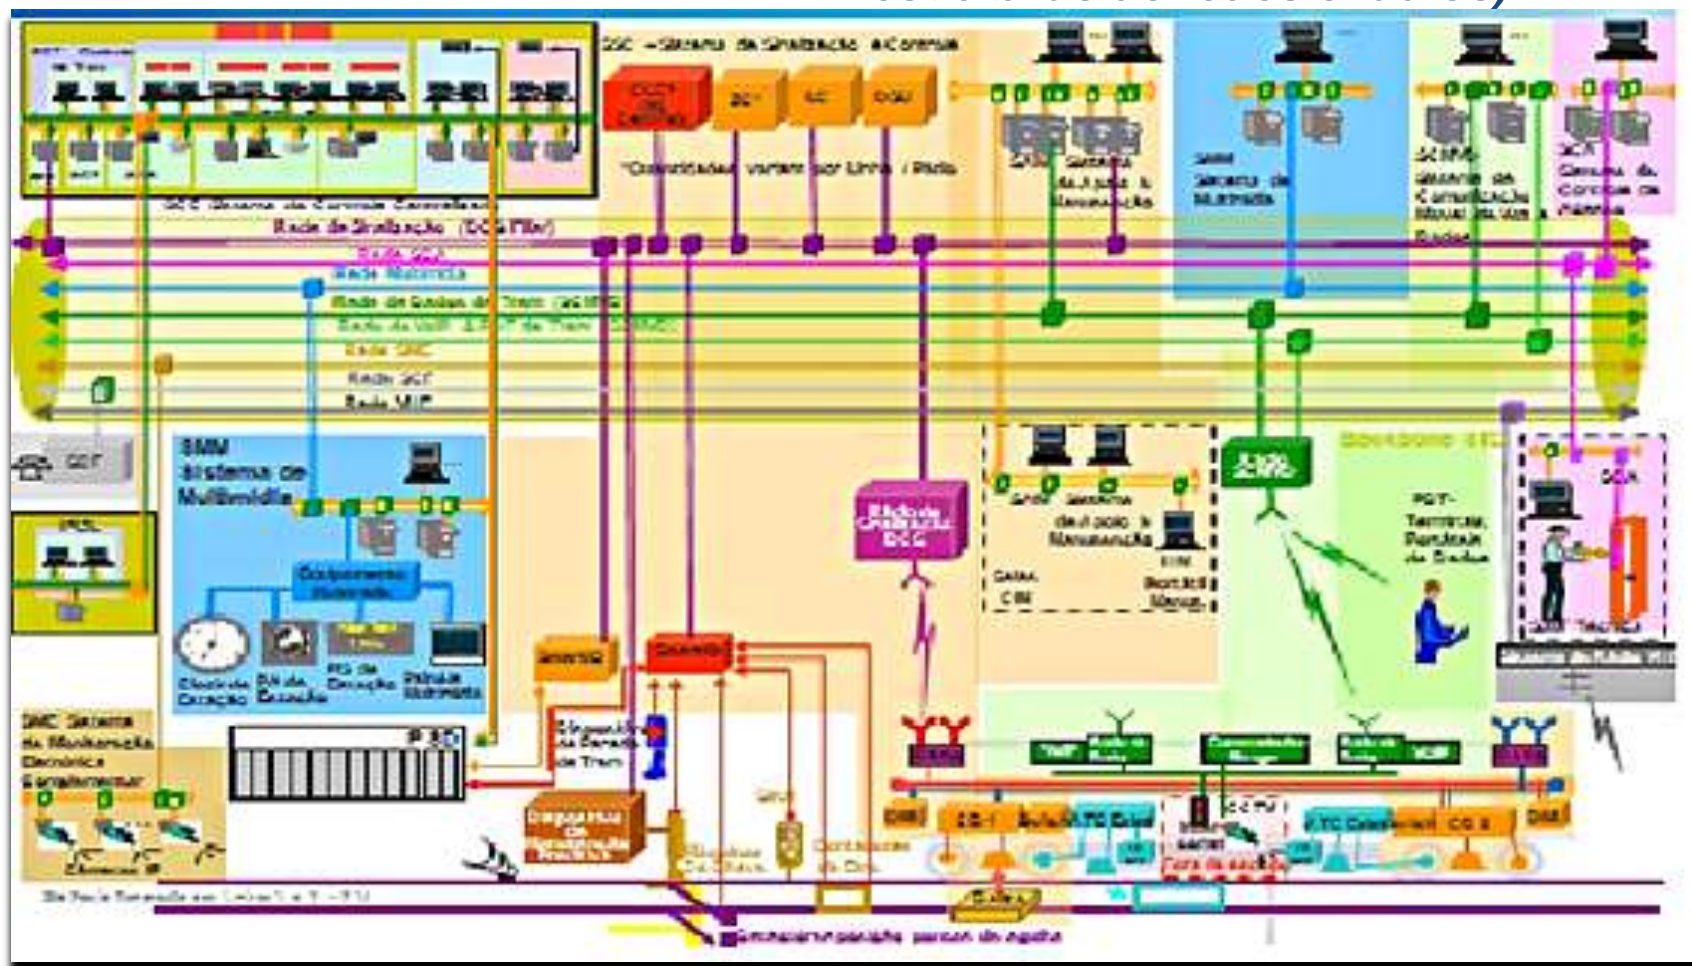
SSC - Sistema de Sinalização e Controle

CCO de Controle

"Quantidades variam por Linha / Pátio"

SCC Sistema de Controle Centralizado

Rede de Sinalização (DCS Pátio)

Rede SCC

Rede Multimídia

Rede de Dados do Trem (SCMV)

Rede de VoIP (LTE) do Trem (SCMV)

Rede SMC

Rede SCT

Rede VIP

SAM Sistema de Apoio à Manutenção

SMM Sistema de Multimídia

SCMV Sistema de Comunicação Móvel de Voz e Dados

SCA Sistema de Controle de Acessos

SMM Sistema de Multimídia

Equipamentos Multimídia

Relógio Estação

Painel de Estação

PIS de Estação

Painéis Multimídia

SMC Sistema de Monitoração Eletrônica Complementar

Rádio de Sinalização DCS

SAM Sistema de Apoio à Manutenção

Salas CBI

PGT - Terminal Portátil de Dados

SCA

Sala Técnica

Dispositivos de Parada de Trem

Equipamentos de Sinalização

Máquina de Chave

Contadores de Eixo

CBI

Plataforma

Sinalização Ferroviária em Linha 1 e 2 - ETU

Sinalização na plataforma para ...